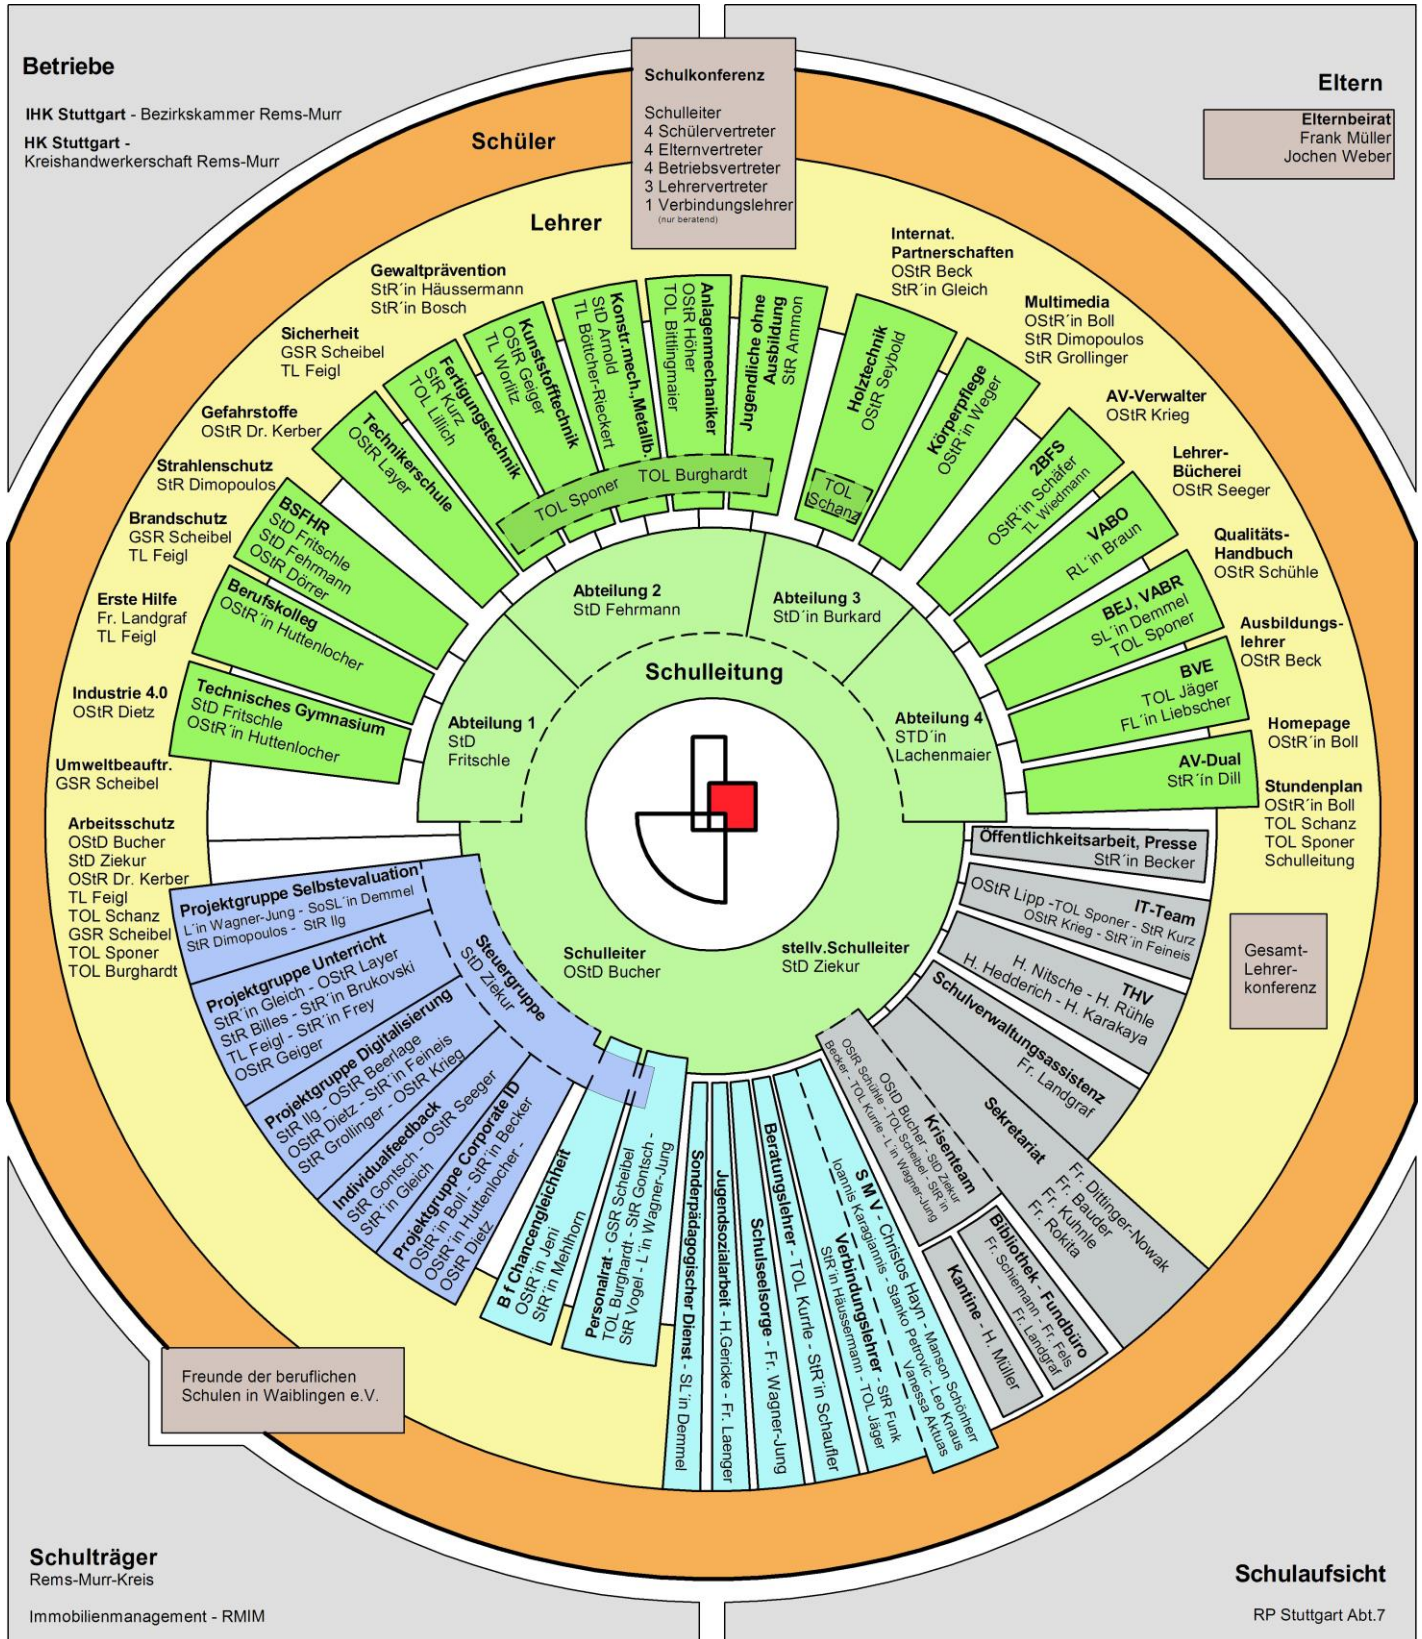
Betriebe

IHK Stuttgart - Bezirkskammer Rems-Murr

HK Stuttgart - Kreishandwerkerschaft Rems-Murr

Schulkonferenz

Schulleiter
4 Schülervertreter
4 Elternvertreter
4 Betriebsvertreter
3 Lehrervertreter
1 Verbindungslehrer (nur beratend)

Eltern

Elternbeirat
Frank Müller
Jochen Weber

Schüler

Lehrer

Gewaltprävention
StR´in Häussermann
StR´in Bosch

Internat. Partnerschaften
OStR Beck
StR´in Gleich

Multimedia
OStR´in Boll
StR Dimopoulos
StR Grollinger

AV-Verwalter
OStR Krieg

Lehrer-Bücherei
OStR Seeger

Qualitäts-Handbuch
OStR Schühle

Ausbildungs-lehrer
OStR Beck

Homepage
OStR´in Boll

Stundenplan
OStR´in Boll
TOL Schanz
TOL Sponer
Schulleitung

Sicherheit
GSR Scheibel
TL Feigl

Gefahrstoffe
OStR Dr. Kerber

Strahlenschutz
StR Dimopoulos

Brandschutz
GSR Scheibel
TL Feigl

Erste Hilfe
Fr. Landgraf
TL Feigl

Industrie 4.0
OStR Dietz

Umweltbeauftr.
GSR Scheibel

Arbeitsschutz
OStD Bucher
StD Ziekur
OStR Dr. Kerber
TL Feigl
TOL Schanz
GSR Scheibel
TOL Sponer
TOL Burghardt

Technikerschule
OStR Layer

Fertigungstechnik
StR Kurz
TOL Lillich

Kunststofftechnik
OStR Geiger
TL Worlitz

Konstr.mech., Metallb.
StD Arnold
TL Bötcher-Rieckert

Anlagenmechaniker
OStR Höher
TOL Bittingmaier

Jugendliche ohne Ausbildung
StR Ammon

TOL Sponer
TOL Burghardt

Holztechnik
OStR Seybold

TOL Schanz

Körperpflege
OStR´in Weger

2BFS
OStR´in Schäfer
TL Wiedmann

VABO
RL´in Braun

BEJ, VABR
SL´in Demmel
TOL Sponer

BVE
TOL Jäger
FL´in Liebscher

AV-Dual
StR´in Dill

BSFHR
StD Fritschle
StD Fehrmann
OStR Dörrer

Berufskolleg
OStR´in Huttenlocher

Technisches Gymnasium
StD Fritschle
OStR´in Huttenlocher

Abteilung 2
StD Fehrmann

Abteilung 3
StD´in Burkard

Schulleitung

Abteilung 1
StD
Fritschle

Abteilung 4
STD´in
Lachenmaier

Schulleiter
OStD Bucher

stellv.Schulleiter
StD Ziekur

Öffentlichkeitsarbeit, Presse
StR´in Becker

IT-Team
OStR Lipp -TOL Sponer - StR Kurz
OStR Krieg - StR´in Feineis

THV
H. Nitsche - H. Rühle
H. Hedderich - H. Karakaya

Schulverwaltungsassistenz
Fr. Landgraf

Sekretariat
Fr. Dittinger-Nowak
Fr. Bauder
Fr. Kuhnle
Fr. Rokita

Gesamt-Lehrer-konferenz

Projektgruppe Selbstevaluation
L´in Wagner-Jung - SoSL´in Demmel
StR Dimopoulos - StR Ilg

Projektgruppe Unterricht
StR´in Gleich - OStR Layer
StR Billes - StR´in Brukovski
TL Feigl - StR´in Frey
OStR Geiger

Projektgruppe Digitalisierung
StR Ilg - OStR Beerlage
OStR Dietz - StR´in Feineis
StR Grollinger - OStR Krieg

Individualfeedback
StR Gontsch - OStR Seeger
StR´in Gleich

Projektgruppe Corporate ID
OStR´in Boll - StR´in Becker
OStR´in Huttenlocher -
OStR Dietz

Steuergruppe
StD Ziekur

B f Chancengleichheit
OStR´in Jeni
StR´in Mehlhorn

Personalrat - GSR Scheibel
TOL Burghardt - StR Gontsch -
StR Vogel - L´in Wagner-Jung

Sonderpädagogischer Dienst - SL´in Demmel

Jugendsozialarbeit - H.Gericke - Fr. Laenger

Schulseelsorge - Fr. Wagner-Jung

Beratungslehrer - TOL Kurfle - StR´in Schaufler

Verbindungslehrer - StR Funk
StR´in Häussermann - TOL Jäger

S M V - Christos Hayn - Manson Schöhner
Ioannis Karagiannis - Stanko Petrovic - Leo Kraus
Vanessa Aktuas

Krisenteam
OStD Bucher - StD Ziekur
OStR Schühle - TOL Scheibel - StR´in
Becker - TOL Kurfle - L´in Wagner-Jung

Kantine - H. Müller

Bibliothek - Fundbüro
Fr. Schiemann - Fr. Fels
Fr. Landgraf

Freunde der beruflichen Schulen in Waiblingen e.V.

Schulträger
Rems-Murr-Kreis

Immobilienmanagement - RMIM

Schulaufsicht

RP Stuttgart Abt.7